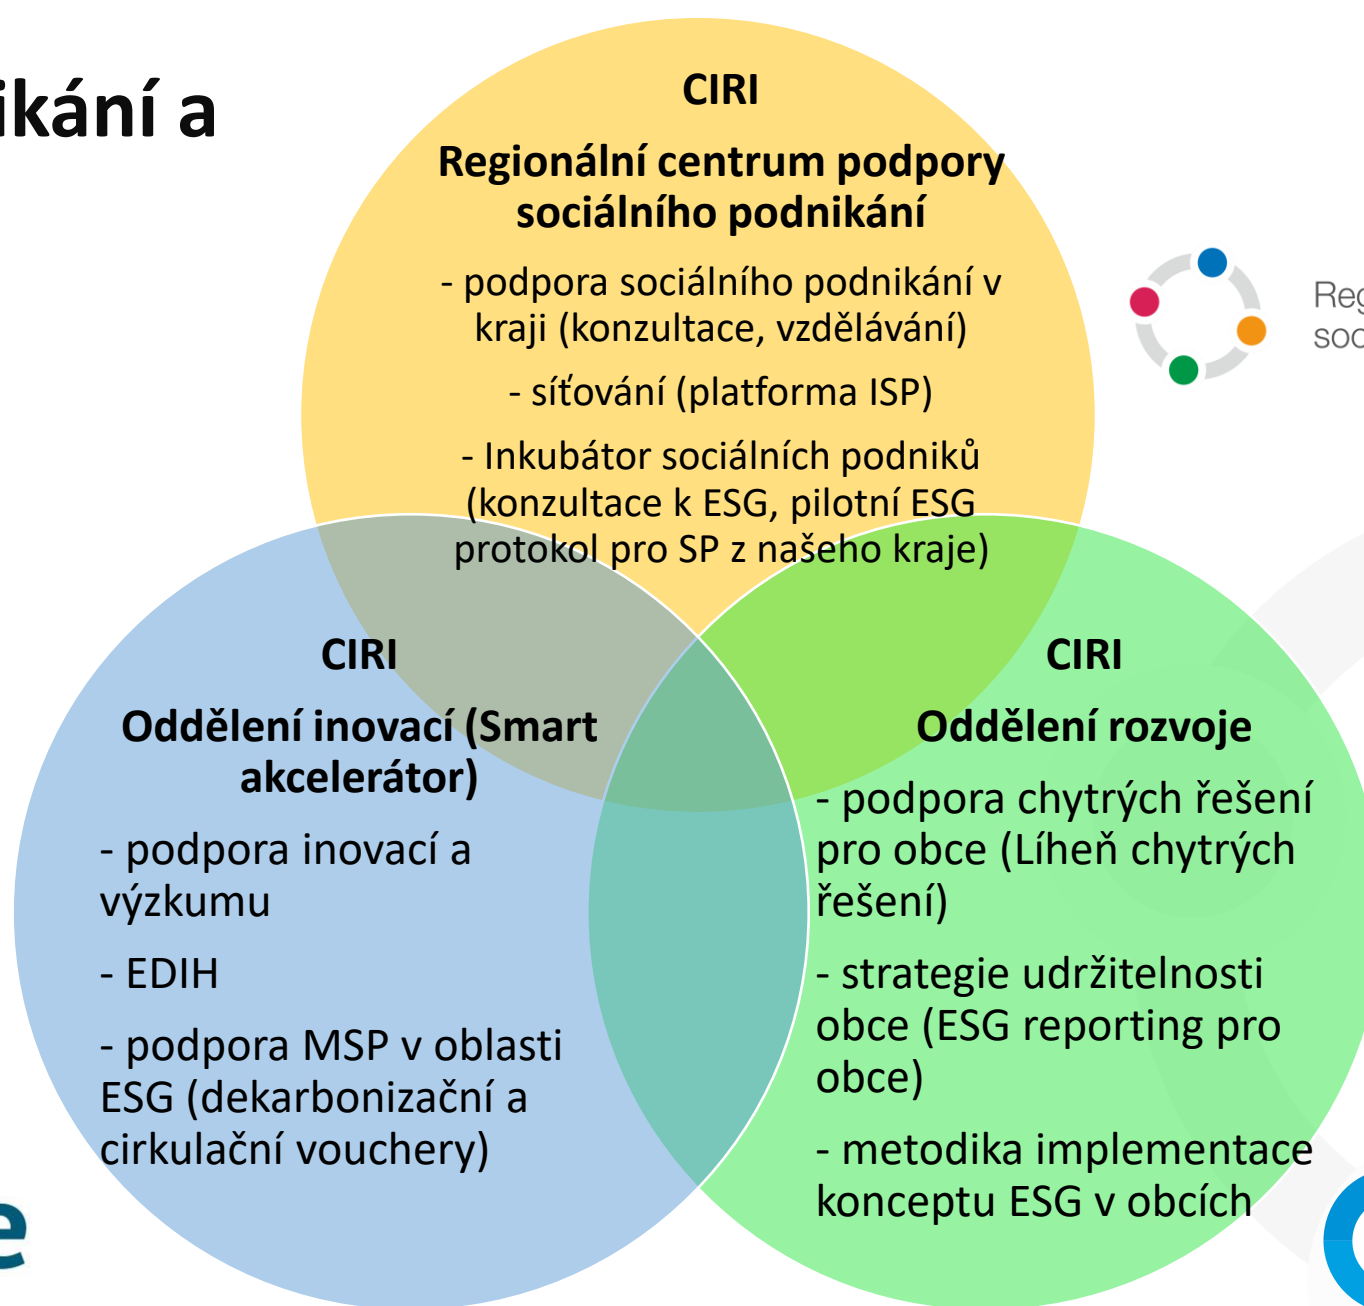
ikání a

CIRI

Regionální centrum podpory sociálního podnikání

- podpora sociálního podnikání v kraji (konzultace, vzdělávání)

- síťování (platforma ISP)

- Inkubátor sociálních podniků (konzultace k ESG, pilotní ESG protokol pro SP z našeho kraje)

Reg
soc

CIRI

Oddělení inovací (Smart akcelerátor)

- podpora inovací a výzkumu

- EDIH

- podpora MSP v oblasti ESG (dekarbonizační a cirkulační vouchery)

CIRI

Oddělení rozvoje

- podpora chytrých řešení pro obce (Líheň chytrých řešení)

- strategie udržitelnosti obce (ESG reporting pro obce)

- metodika implementace konceptu ESG v obcích

e